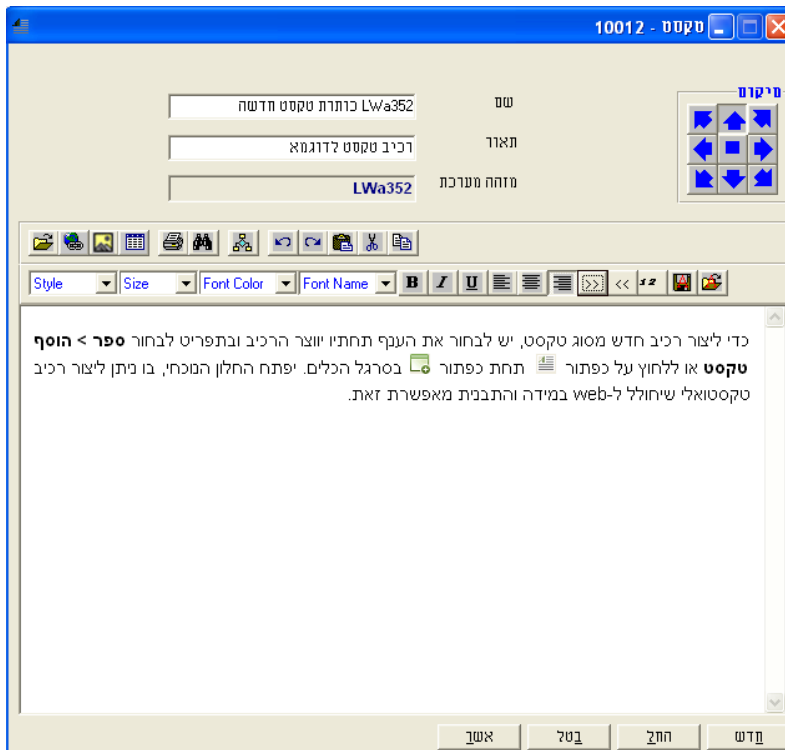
10012 - טקסט

מיקום

שם
LWa352 כותרת טקסט חדשה

תאור
רכיב טקסט לדוגמא

מזהה מערכת
LWa352

Style
Size
Font Color
Font Name
B
I
U

כדי ליצור רכיב חדש מסוג טקסט, יש לבחור את הענף תחתיו יווצר הרכיב ובתפריט לבחור **ספר > הוסף טקסט** או ללחוץ על כפתור תחת כפתור בסרגל הכלים. יפתח החלון המוכחי, בו ניתן ליצור רכיב טקסטואלי שיחולל ל-web במידה והתבנית מאפשרת זאת.

חדש
החל
בטל
אשר